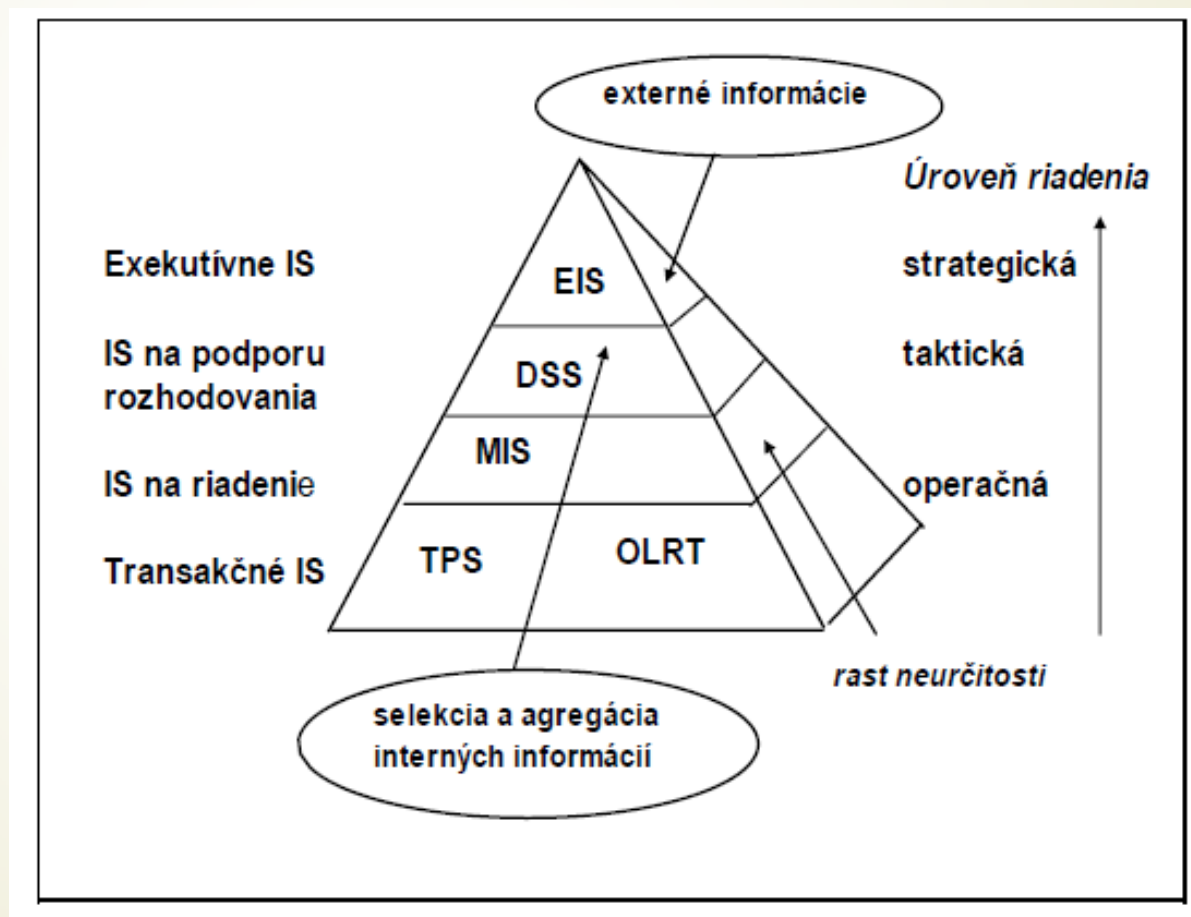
externé informácie

Úroveň riadenia

Exekutívne IS

EIS

strategická

IS na podporu rozhodovania

DSS

taktická

MIS

IS na riadenie

operačná

Transakčné IS

TPS

OLRT

rast neurčitosti

selekcia a agregácia interných informácií